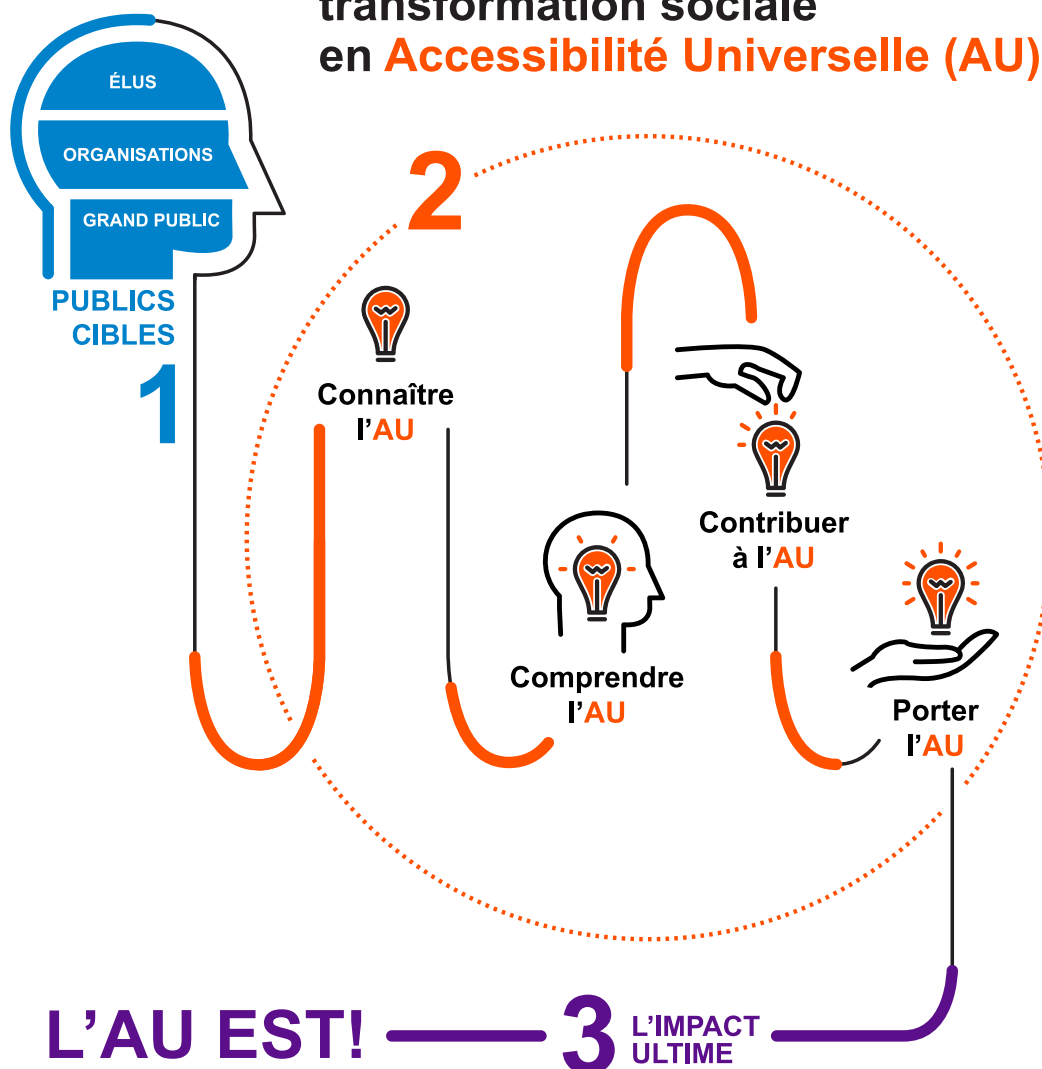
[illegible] transformation sociale
en Accessibilité Universelle (AU)

ÉLUS
ORGANISATIONS
GRAND PUBLIC
PUBLICS CIBLES
1

2

Connaître l'AU

Comprendre l'AU

Contribuer à l'AU

Porter l'AU

L'AU EST! 3 L'IMPACT ULTIME